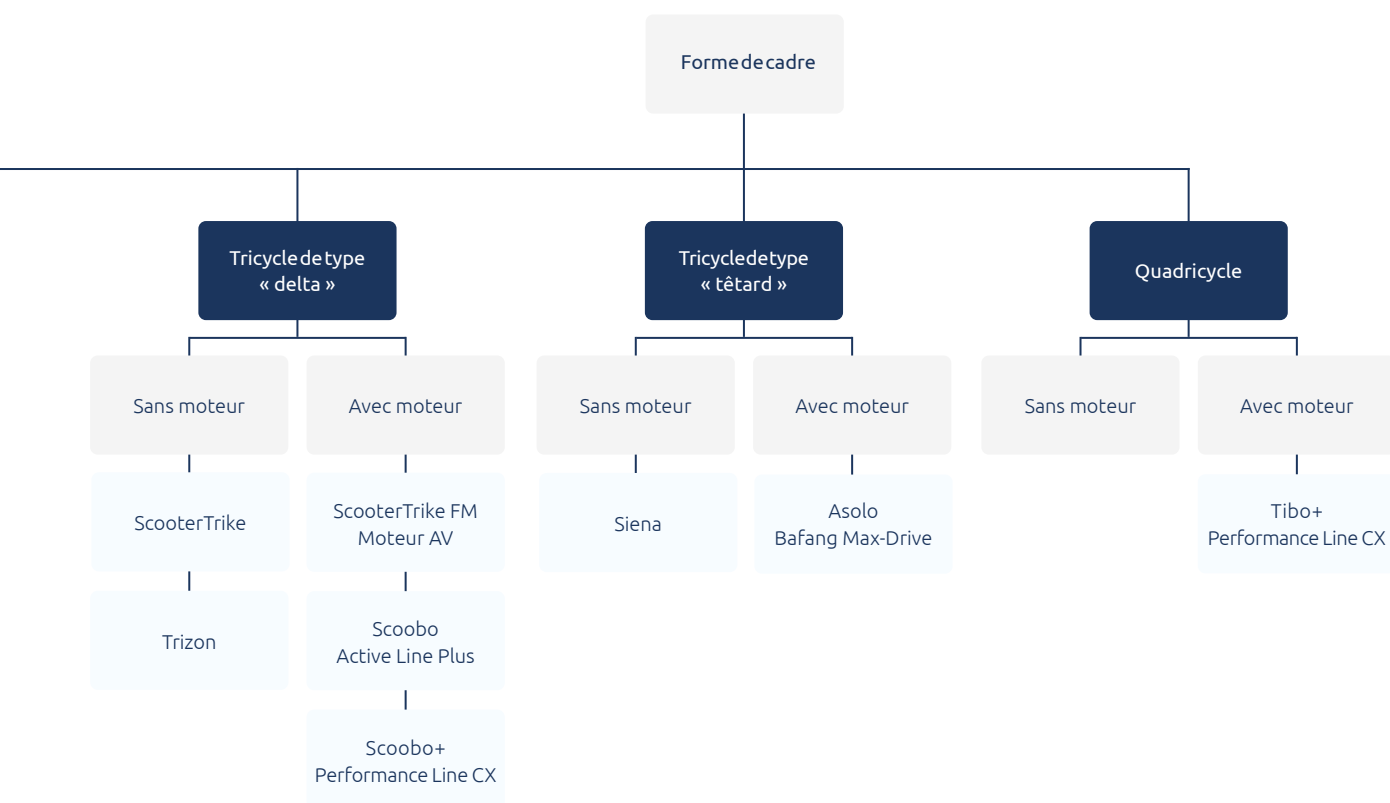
Forme de cadre

Tricycle de type « delta »

Sans moteur

ScooterTrike

Trizon

Avec moteur

ScooterTrike FM Moteur AV

Scoobo Active Line Plus

Scoobo+ Performance Line CX

Tricycle de type « têtard »

Sans moteur

Siena

Avec moteur

Asolo Bafang Max-Drive

Quadricycle

Sans moteur

Avec moteur

Tibo+ Performance Line CX